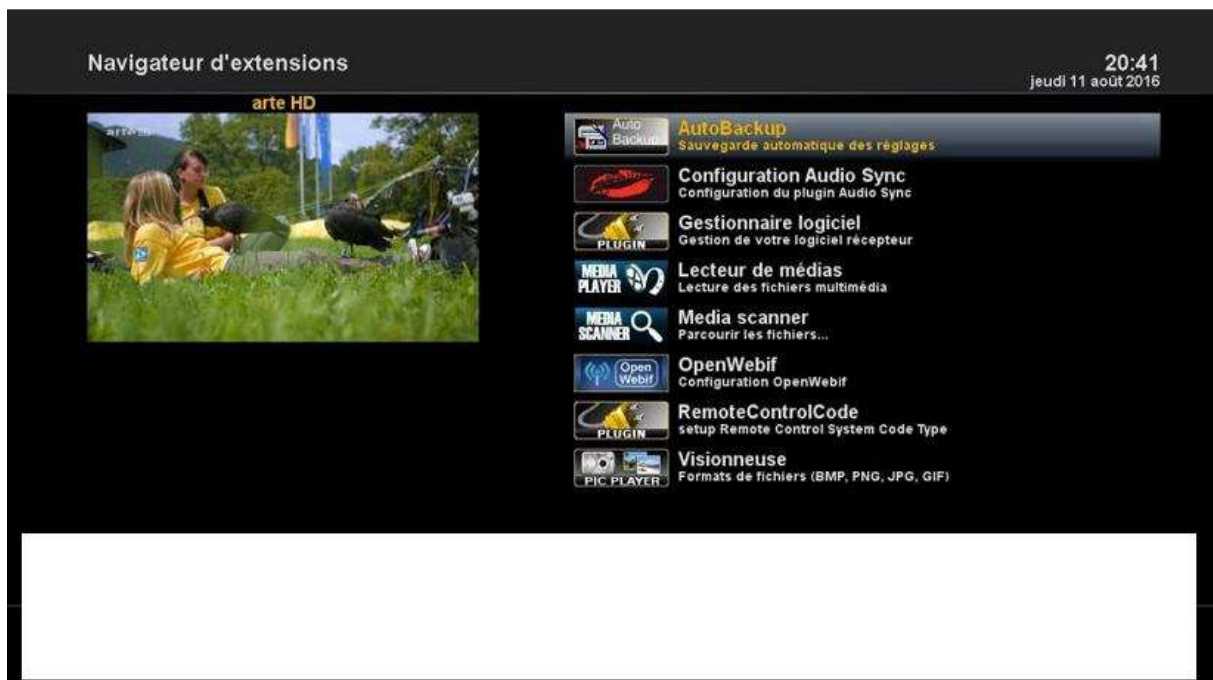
Navigateur d'extensions

20:41
jeudi 11 août 2016

arte HD

arte

Auto Backup
AutoBackup
Sauvegarde automatique des réglages

Configuration Audio Sync
Configuration du plugin Audio Sync

PLUGIN
Gestionnaire logiciel
Gestion de votre logiciel récepteur

MEDIA PLAYER
Lecteur de médias
Lecture des fichiers multimédia

MEDIA SCANNER
Media scanner
Parcourir les fichiers...

Open Webif
OpenWebif
Configuration OpenWebif

PLUGIN
RemoteControlCode
setup Remote Control System Code Type

PIC PLAYER
Visionneuse
Formats de fichiers (BMP, PNG, JPG, GIF)